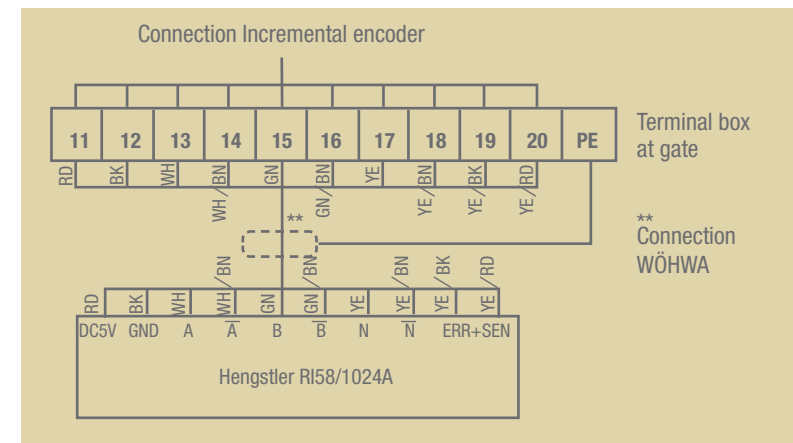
Connection Incremental encoder

| 11 | 12 | 13 | 14 | 15 | 16 | 17 | 18 | 19 | 20 | PE |
|---|---|---|---|---|---|---|---|---|---|---|

Terminal box at gate

RD BK WH WH/BN GN GN/BN YE YE/BN YE/BK YE/RD

**

** Connection WÖHWA

RD BK WH WH/BN GN GN/BN YE YE/BN YE/BK YE/RD

DC5V GND A $\overline{A}$ B $\overline{B}$ N $\overline{N}$ ERR+SEN

Hengstler RI58/1024A